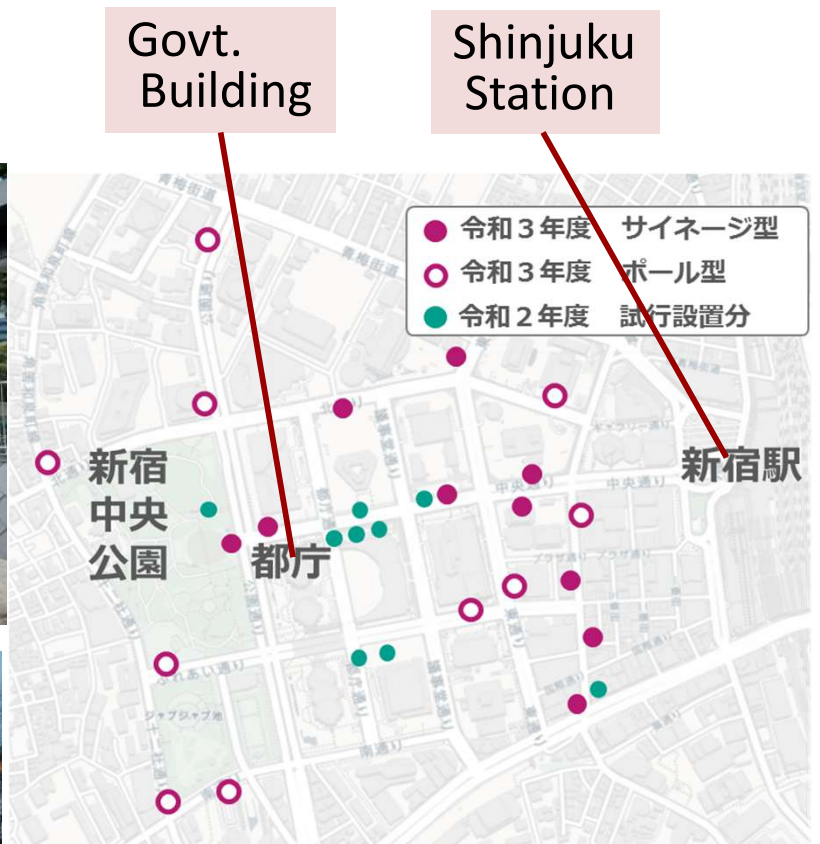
Govt. Building

Shinjuku Station

令和３年度　サイネージ型
令和３年度　ポール型
令和２年度　試行設置分

新宿中央公園

都庁

新宿駅

青梅街道

中央通り

南通り

ふれあい通り

ジャブジャブ池

議事堂通り

ギャラリー通り

プラザ通り

東通り

国際通り

北通り

公園通り

都庁通り